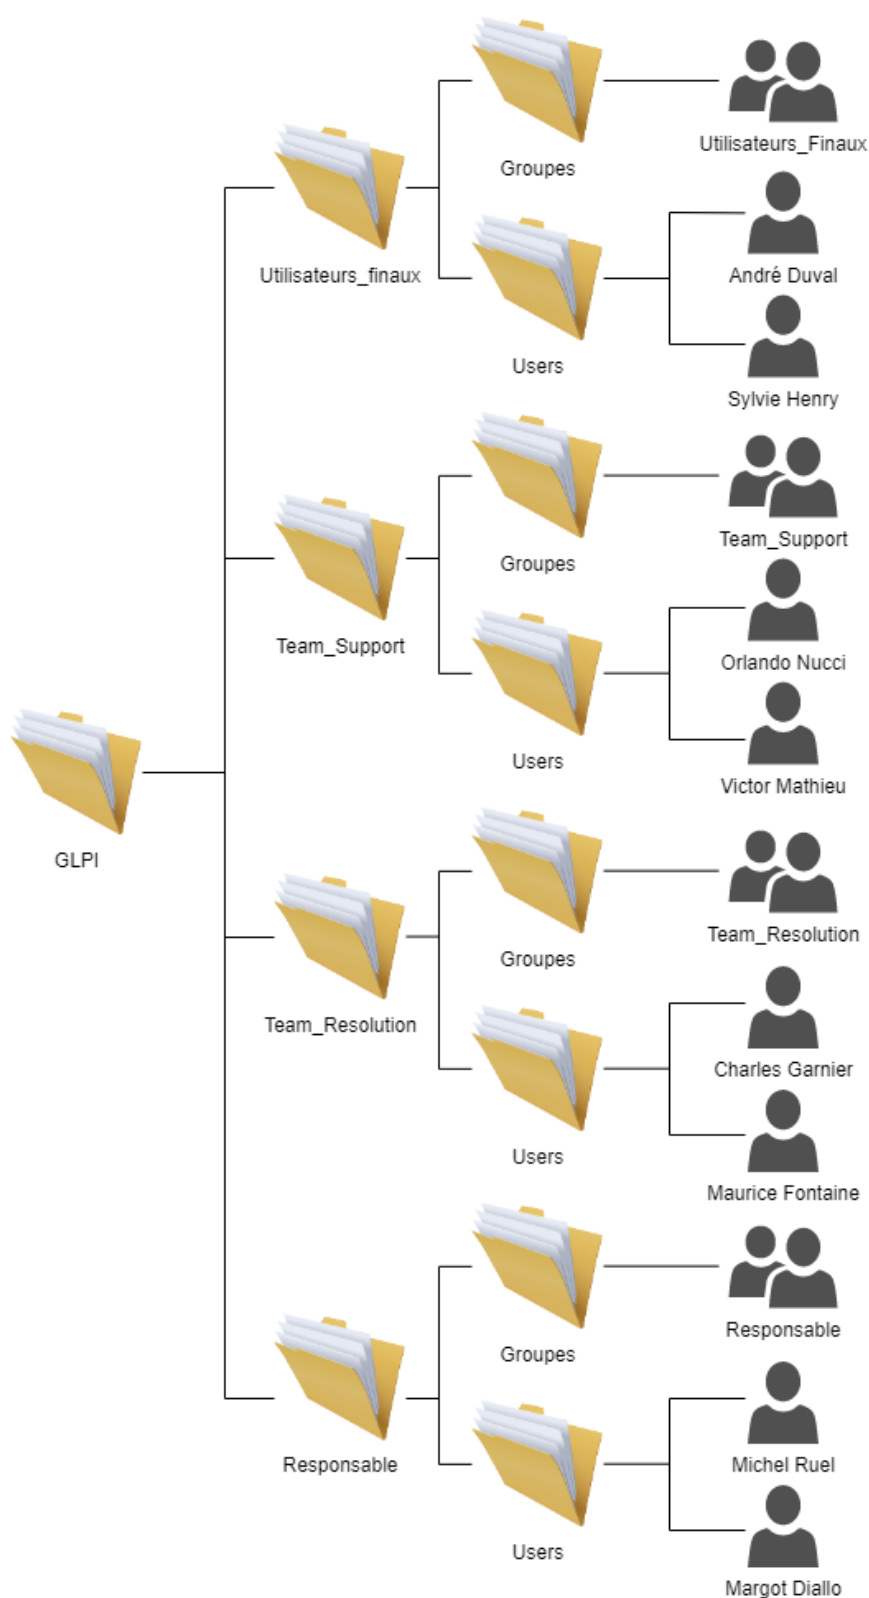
Groupes

Utilisateurs_Finaux

Utilisateurs_finaux

André Duval

Users

Sylvie Henry

Groupes

Team_Support

Team_Support

Orlando Nucci

Users

Victor Mathieu

GLPI

Groupes

Team_Resolution

Team_Resolution

Charles Garnier

Users

Maurice Fontaine

Groupes

Responsable

Responsable

Michel Ruel

Users

Margot Diallo